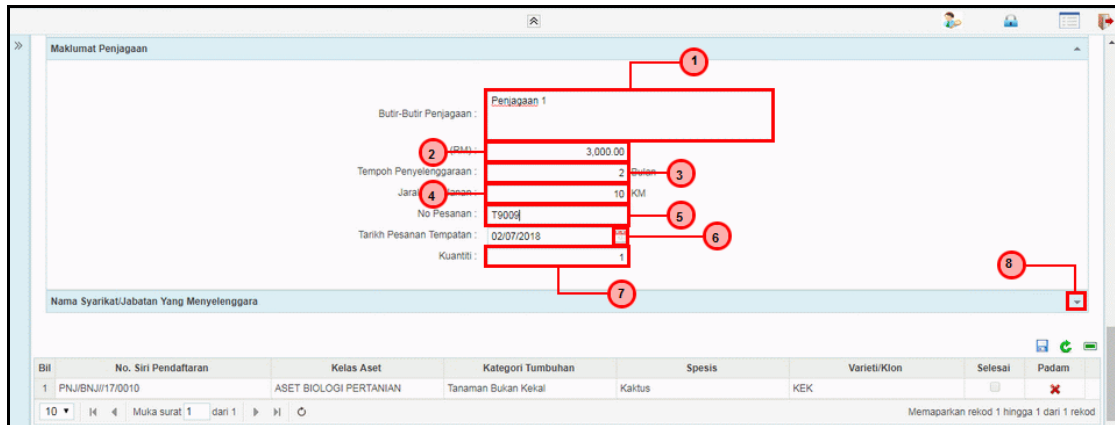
Maklumat Penjagaan

1

Butir-Butir Penjagaan : Penjagaan 1

2 (RM) : 3,000.00

Tempoh Penyelenggaraan : 2 Bulan 3

Jarak 4 lanan : 10 KM

No Pesanan : T9009 5

Tarikh Pesanan Tempatan : 02/07/2018 6

Kuantiti : 1

8

7

Nama Syarikat/Jabatan Yang Menyelenggara

| Bil | No. Siri Pendaftaran | Kelas Aset | Kategori Tumbuhan | Spesis | Varieti/Klon | Selesai | Padam |
|---|---|---|---|---|---|---|---|
| 1 | PNJ/BNJ//17/0010 | ASET BIOLOGI PERTANIAN | Tanaman Bukan Kekal | Kaktus | KEK | | |

10 Muka surat 1 dari 1

Memaparkan rekod 1 hingga 1 dari 1 rekod